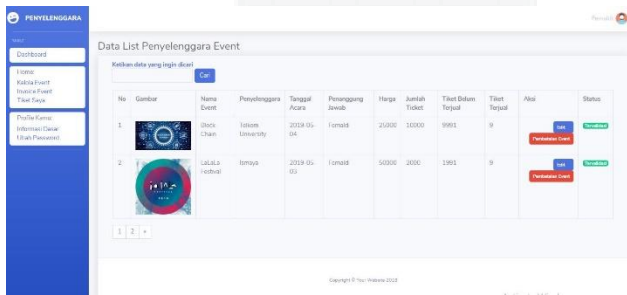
PENYELENGGARA

Penulis

Dashboard

Home
Kelola Event
Invoice Event
Tiket Saya

Profile Kamu
Informasi Dasar
Ubah Password

Data List Penyelenggara Event

Ketikan data yang ingin dicari

Cari

| No | Gambar | Nama Event | Penyelenggara | Tanggal Acara | Penanggung Jawab | Harga | Jumlah Ticket | Tiket Belum Terjual | Tiket Terjual | Aksi | Status |
|---|---|---|---|---|---|---|---|---|---|---|---|
| 1 | | Block Chain | Telkom University | 2019-05-04 | Tomabi | 25000 | 10000 | 9991 | 9 | Edit Pembatalan Event | Terverifikasi |
| 2 | | LaLaLa Festival | Ismaya | 2019-05-03 | Tomabi | 50000 | 2000 | 1991 | 9 | Edit Pembatalan Event | Terverifikasi |

1 2 »

Copyright © Your Website 2019